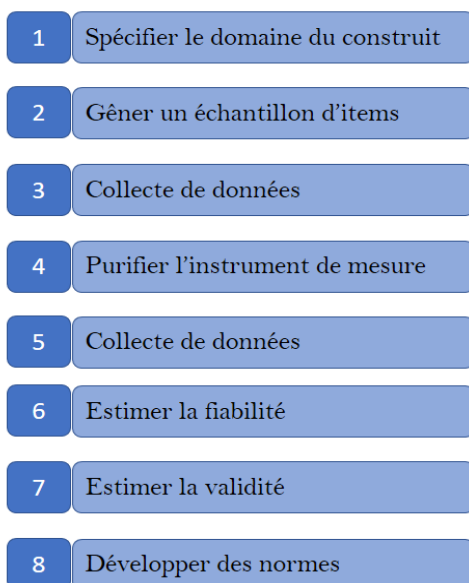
1 Spécifier le domaine du construit

2 Gêner un échantillon d'items

3 Collecte de données

4 Purifier l'instrument de mesure

5 Collecte de données

6 Estimer la fiabilité

7 Estimer la validité

8 Développer des normes